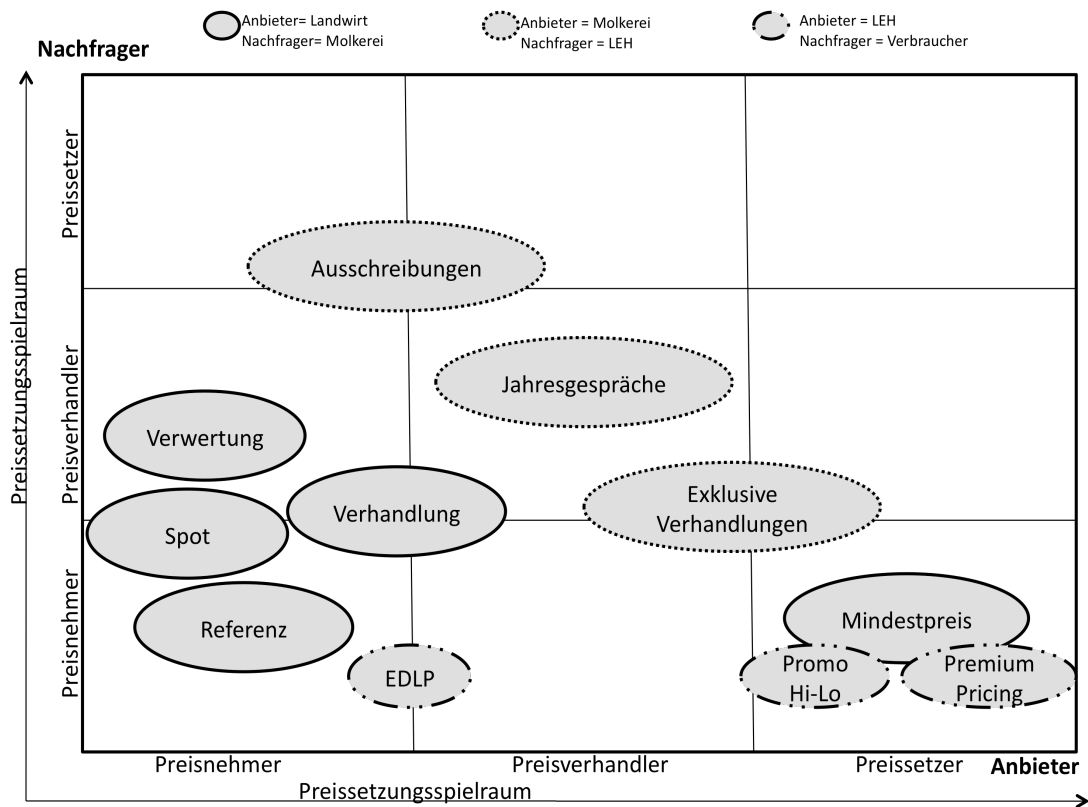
Anbieter= Landwirt
Nachfrager= Molkerei

Anbieter = Molkerei
Nachfrager = LEH

Anbieter = LEH
Nachfrager = Verbraucher

Nachfrager

Preissetzungsspielraum

Preissetzer

Preisverhandler

Preisnehmer

Ausschreibungen

Jahresgespräche

Verwertung

Spot

Verhandlung

Exklusive Verhandlungen

Referenz

EDLP

Mindestpreis

Promo Hi-Lo

Premium Pricing

Preisnehmer

Preisverhandler

Preissetzer

Anbieter

Preissetzungsspielraum